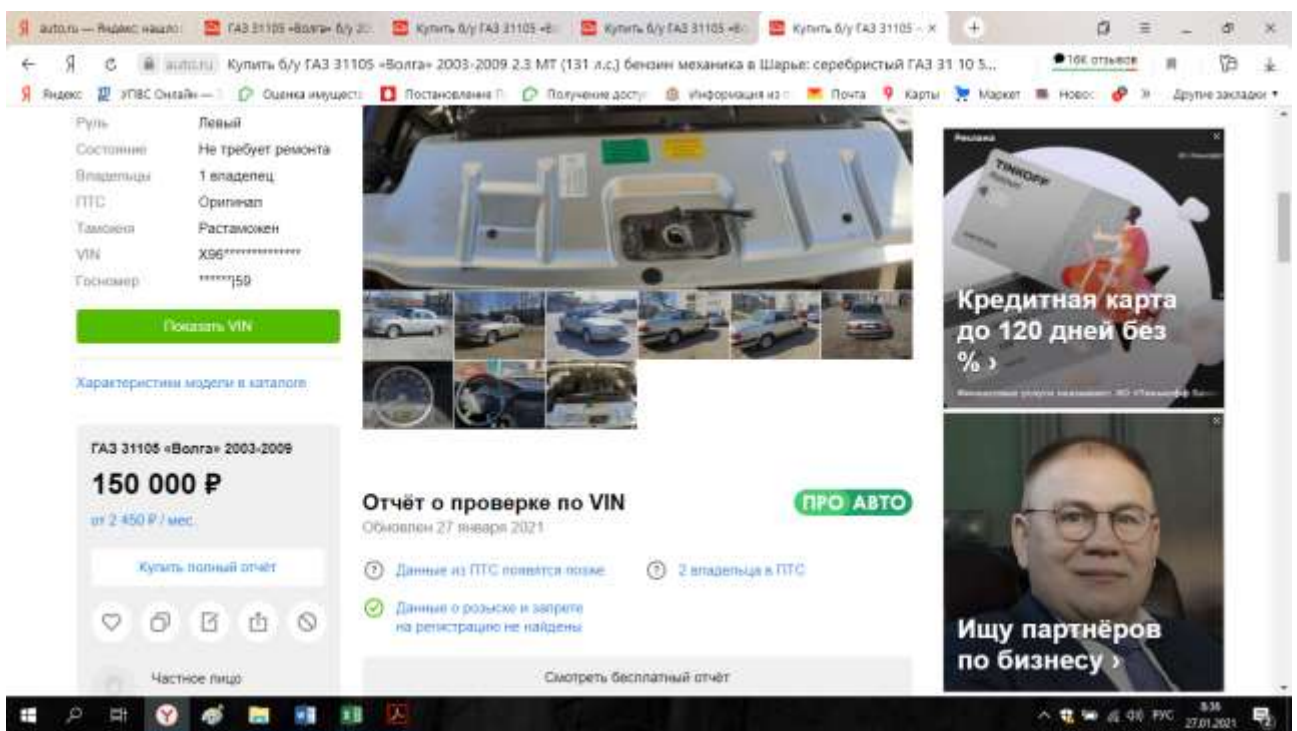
auto.ru — Яндекс нашло: | ГАЗ 31105 «Волга» б/у 2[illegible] | Купить б/у ГАЗ 31105 «В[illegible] | Купить б/у ГАЗ 31105 «В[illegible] | Купить б/у ГАЗ 31105 - ×

auto.ru Купить б/у ГАЗ 31105 «Волга» 2003-2009 2.3 MT (131 л.с.) бензин механика в Шарье: серебристый ГАЗ 31 10 5...

16К отзывов

Яндекс | УПВС Онлайн — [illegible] | Оценка имуществ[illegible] | Постановление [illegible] | Получение досту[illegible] | Информация из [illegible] | Почта | Карты | Маркет | Новос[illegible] | Другие закладки

Руль Левый
Состояние Не требует ремонта
Владельцы 1 владелец
ПТС Оригинал
Таможня Растаможен
VIN X96**************
Госномер ******159

Показать VIN

Характеристики модели в каталоге

ГАЗ 31105 «Волга» 2003-2009
150 000 ₽
от 2 450 ₽ / мес.

Купить полный отчёт

Частное лицо

Отчёт о проверке по VIN
Обновлен 27 января 2021

ПРО АВТО

Данные из ПТС появятся позже
2 владельца в ПТС
Данные о розыске и запрете на регистрацию не найдены

Смотреть бесплатный отчёт

Реклама
TINKOFF
Кредитная карта до 120 дней без % ›
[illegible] АО «Тинькофф Банк»

Ищу партнёров по бизнесу ›

РУС 8:36 27.01.2021